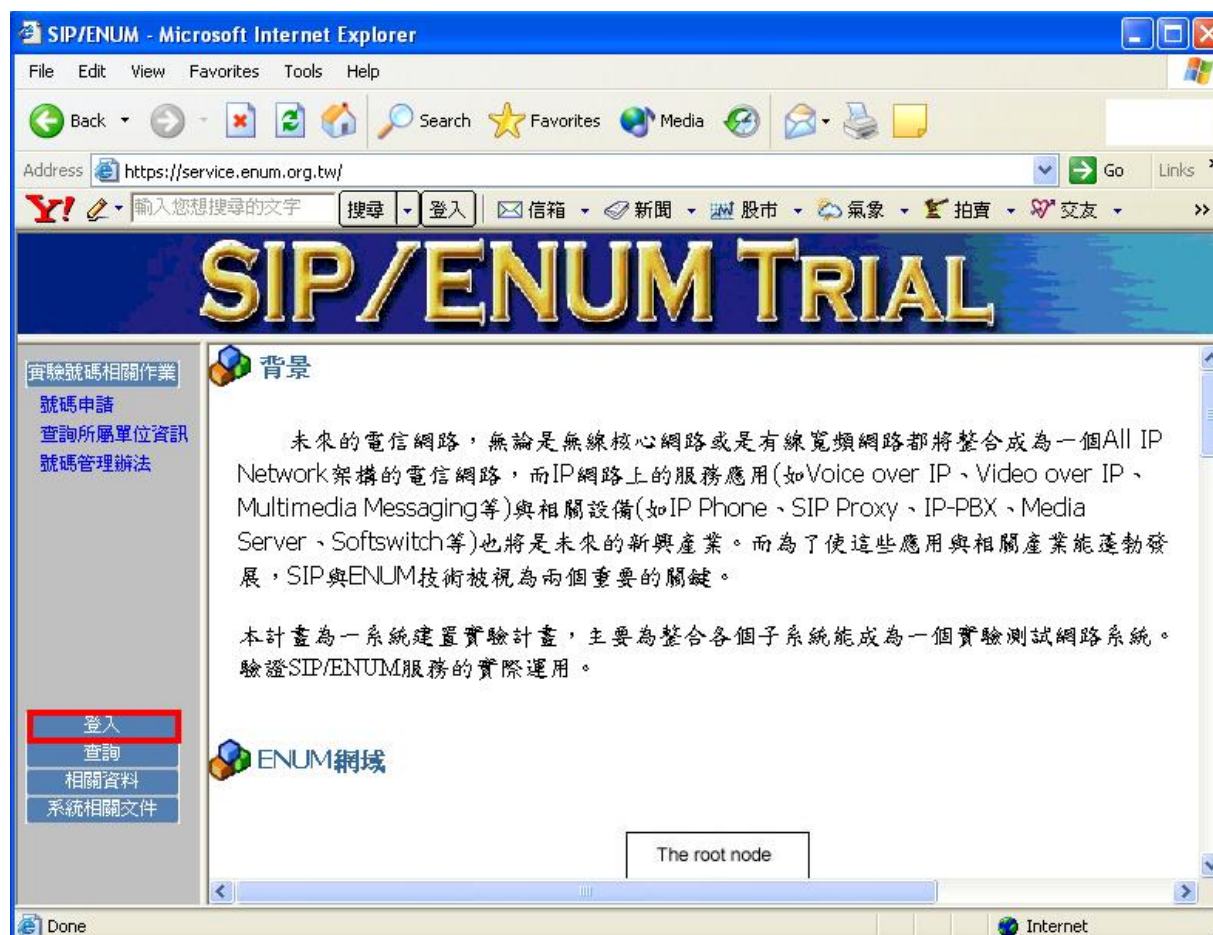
SIP/ENUM - Microsoft Internet Explorer

File Edit View Favorites Tools Help

Back Search Favorites Media

Address https://service.enum.org.tw/ Go Links

輸入您想搜尋的文字 搜尋 登入 信箱 新聞 股市 氣象 拍賣 交友

SIP/ENUM TRIAL

實驗號碼相關作業
號碼申請
查詢所屬單位資訊
號碼管理辦法

背景

未來的電信網路，無論是無線核心網路或是有線寬頻網路都將整合成為一個All IP Network架構的電信網路，而IP網路上的服務應用(如Voice over IP、Video over IP、Multimedia Messaging等)與相關設備(如IP Phone、SIP Proxy、IP-PBX、Media Server、Softswitch等)也將是未來的新興產業。而為了使這些應用與相關產業能蓬勃發展，SIP與ENUM技術被視為兩個重要的關鍵。

本計畫為一系統建置實驗計畫，主要為整合各個子系統能成為一個實驗測試網路系統。驗證SIP/ENUM服務的實際運用。

登入
查詢
相關資料
系統相關文件

ENUM網域

The root node

Done Internet